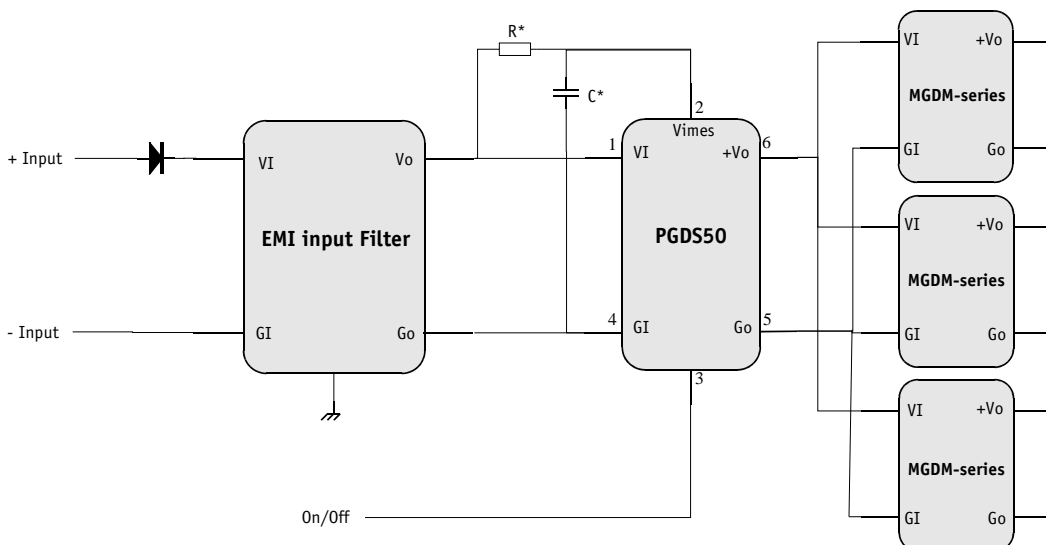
R*

C*

+ Input

VI

Vo

EMI input Filter

- Input

GI

Go

2

Vimes

1

VI

+Vo

6

PGDS50

4

GI

Go

5

3

On/Off

VI

+Vo

MGDM-series

GI

Go

VI

+Vo

MGDM-series

GI

Go

VI

+Vo

MGDM-series

GI

Go